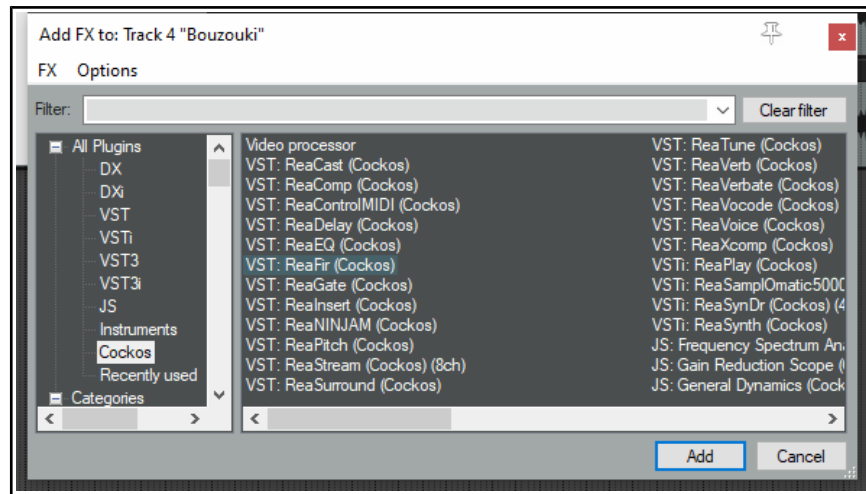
Add FX to: Track 4 "Bouzouki"

FX Options

Filter:

Clear filter

All Plugins
DX
DXi
VST
VSTi
VST3
VST3i
JS
Instruments
Cockos
Recently used
Categories

Video processor
VST: ReaCast (Cockos)
VST: ReaComp (Cockos)
VST: ReaControlMIDI (Cockos)
VST: ReaDelay (Cockos)
VST: ReaEQ (Cockos)
VST: ReaFir (Cockos)
VST: ReaGate (Cockos)
VST: ReaInsert (Cockos)
VST: ReaNINJAM (Cockos)
VST: ReaPitch (Cockos)
VST: ReaStream (Cockos) (8ch)
VST: ReaSurround (Cockos)

VST: ReaTune (Cockos)
VST: ReaVerb (Cockos)
VST: ReaVerbate (Cockos)
VST: ReaVocode (Cockos)
VST: ReaVoice (Cockos)
VST: ReaXcomp (Cockos)
VSTi: ReaPlay (Cockos)
VSTi: ReaSamplOmatic5000
VSTi: ReaSynDr (Cockos) (4
VSTi: ReaSynth (Cockos)
JS: Frequency Spectrum An
JS: Gain Reduction Scope (
JS: General Dynamics (Cock

Add
Cancel